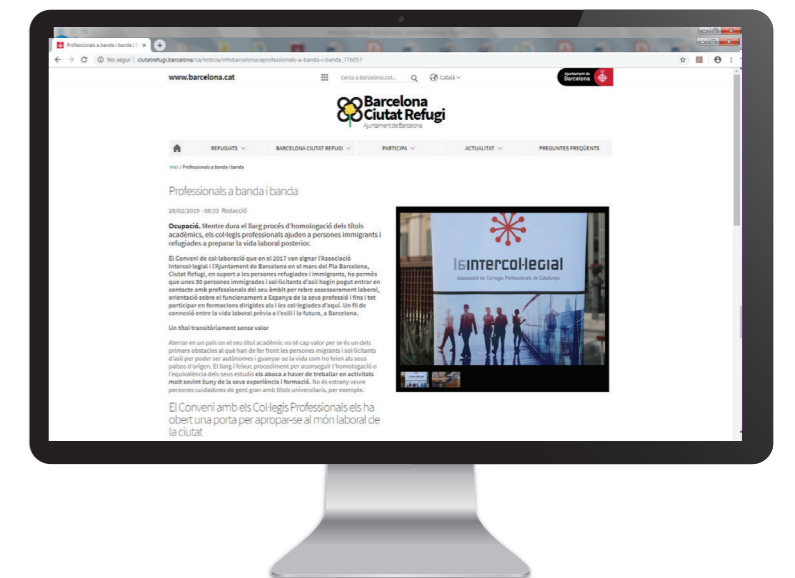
Professionals a banda i banda | C ×

No segur | ciutatrefugi.barcelona/ca/noticia/infobarcelonacaprofessionals-a-banda-i-banda_776057

www.barcelona.cat

Cerca a barcelona.cat...

Català

Ajuntament de Barcelona

Barcelona Ciutat Refugi
Ajuntament de Barcelona

REFUGIATS | BARCELONA CIUTAT REFUGI | PARTICIPA | ACTUALITAT | PREGUNTES FREQÜENTS

Inici / Professionals a banda i banda

Professionals a banda i banda

28/02/2019 - 08:33 Redacció

Ocupació. Mentre dura el llarg procés d'homologació dels títols acadèmics, els col·legis professionals ajuden a persones immigrants i refugiades a preparar la vida laboral posterior.

El Conveni de col·laboració que en el 2017 van signar l'Associació Intercol·legial i l'Ajuntament de Barcelona en el marc del Pla Barcelona, Ciutat Refugi, en suport a les persones refugiades i immigrants, ha permès que unes 30 persones immigrades i sol·licitants d'asil hagin pogut entrar en contacte amb professionals del seu àmbit per rebre assessorament laboral, orientació sobre el funcionament a Espanya de la seva professió i fins i tot participar en formacions dirigides als i les col·legiades d'aquí. Un fil de connexió entre la vida laboral prèvia a l'exili i la futura, a Barcelona.

Un títol transitòriament sense valor

Arribar en un país on el seu títol acadèmic no té cap valor per se és un dels primers obstacles al què han de fer front les persones migrants i sol·licitants d'asil per poder ser autònomes i guanyar-se la vida com ho feien als seus països d'origen. El llarg i feixuc procediment per aconseguir l'homologació o l'equivalència dels seus estudis els aboca a haver de treballar en activitats molt sovint lluny de la seva experiència i formació. No és estrany veure persones cuidadores de gent gran amb títols universitaris, per exemple.

El Conveni amb els Col·legis Professionals els ha obert una porta per apropar-se al món laboral de la ciutat

intercol·legial
Associació de Col·legis Professionals de Catalunya